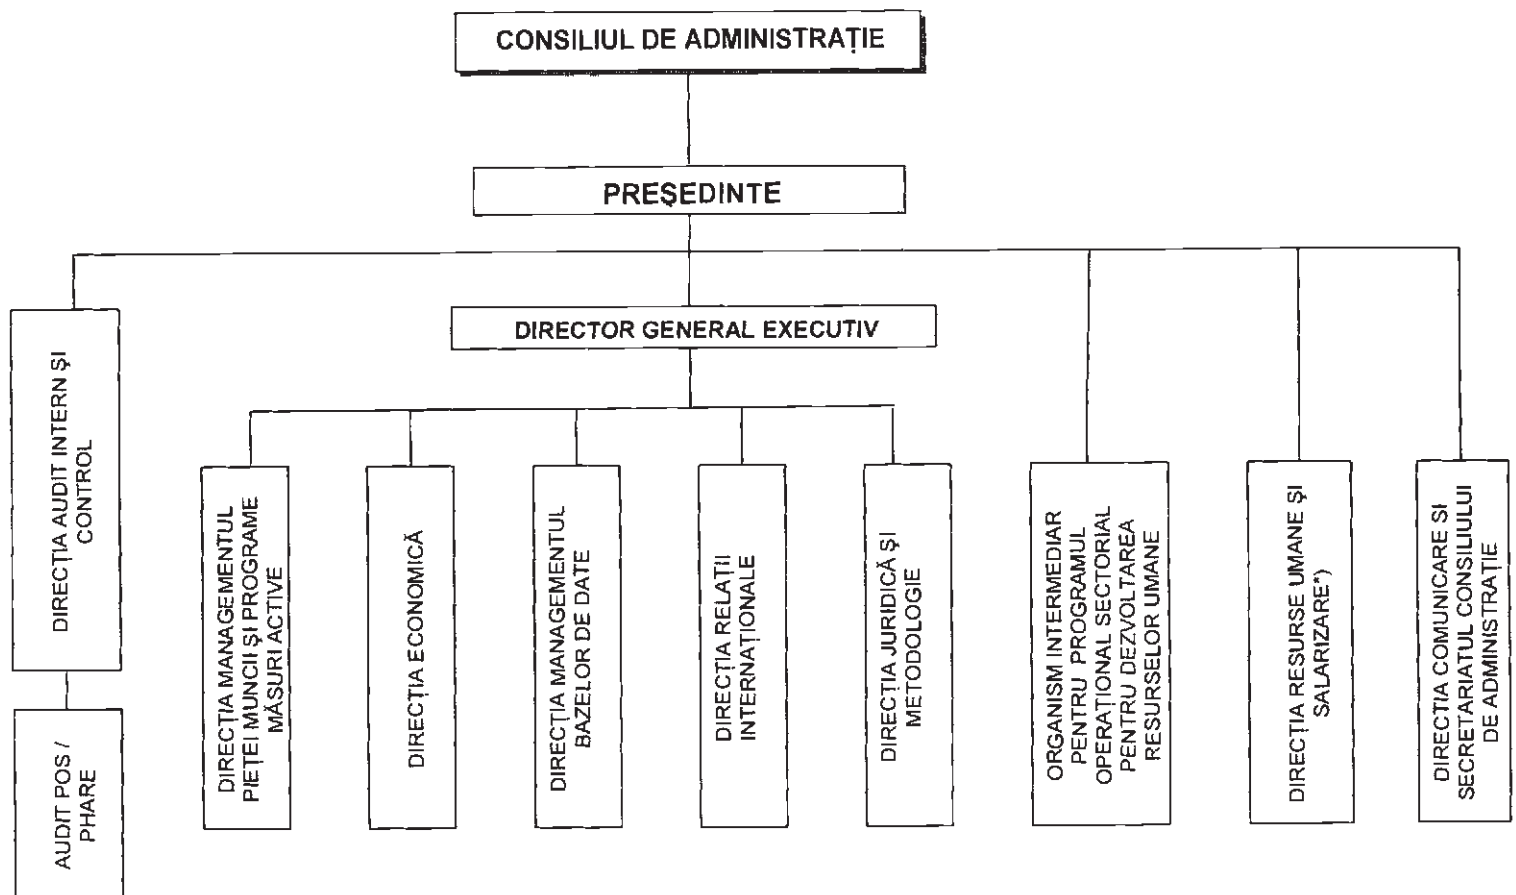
CONSILIUL DE ADMINISTRAȚIE

PREȘEDINTE

DIRECȚIA AUDIT INTERN ȘI CONTROL

AUDIT POS / PHARE

DIRECTOR GENERAL EXECUTIV

DIRECȚIA MANAGEMENTUL PIEȚEI MUNCII ȘI PROGRAME MĂSURI ACTIVE

DIRECȚIA ECONOMICĂ

DIRECȚIA MANAGEMENTUL BAZELOR DE DATE

DIRECȚIA RELAȚII INTERNAȚIONALE

DIRECȚIA JURIDICĂ ȘI METODOLOGIE

ORGANISM INTERMEDIAR PENTRU PROGRAMUL OPERAȚIONAL SECTORIAL PENTRU DEZVOLTAREA RESURSELOR UMANE

DIRECȚIA RESURSE UMANE ȘI SALARIZARE*)

DIRECȚIA COMUNICARE SI SECRETARIATUL CONSILIULUI DE ADMINISTRAȚIE